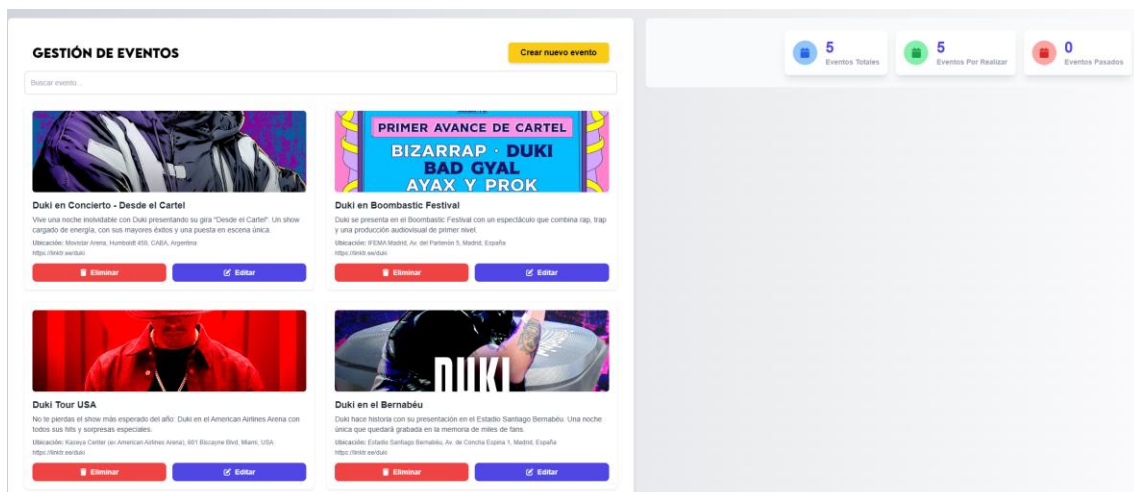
GESTIÓN DE EVENTOS

Crear nuevo evento

Buscar evento...

5
Eventos Totales

5
Eventos Por Realizar

0
Eventos Pasados

Duki en Concierto - Desde el Cartel

Vive una noche inolvidable con Duki presentando su gira "Desde el Cartel". Un show cargado de energía, con sus mayores éxitos y una puesta en escena única.

Ubicación: Movistar Arena, Humboldt 450, CABA, Argentina

https://linktr.ee/duki

Eliminar

Editar

PRIMER AVANCE DE CARTEL
BIZARRAP · DUKI
BAD GYAL
AYAX Y PROK

Duki en Boombastic Festival

Duki se presenta en el Boombastic Festival con un espectáculo que combina rap, trap y una producción audiovisual de primer nivel.

Ubicación: IFEMA Madrid, Av. del Partenón 5, Madrid, España

https://linktr.ee/duki

Eliminar

Editar

Duki Tour USA

No te pierdas el show más esperado del año: Duki en el American Airlines Arena con todos sus hits y sorpresas especiales.

Ubicación: Kaseya Center (ex American Airlines Arena), 601 Biscayne Blvd, Miami, USA

https://linktr.ee/duki

Eliminar

Editar

DUKI

Duki en el Bernabéu

Duki hace historia con su presentación en el Estadio Santiago Bernabéu. Una noche única que quedará grabada en la memoria de miles de fans.

Ubicación: Estadio Santiago Bernabéu, Av. de Concha Espina 1, Madrid, España

https://linktr.ee/duki

Eliminar

Editar